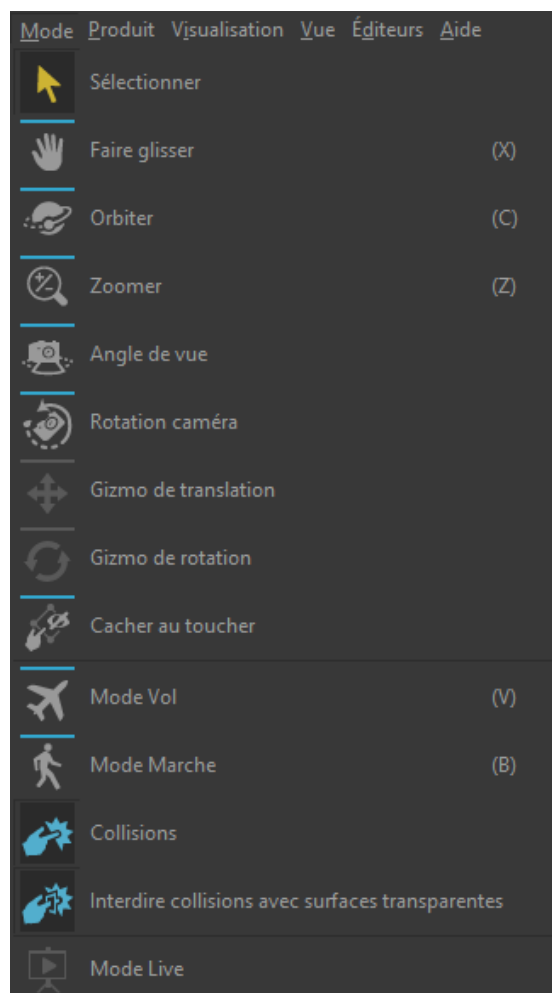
Mode Produit Visualisation Vue Éditeurs Aide

Sélectionner
Faire glisser (X)
Orbiter (C)
Zoomer (Z)
Angle de vue
Rotation caméra
Gizmo de translation
Gizmo de rotation
Cacher au toucher
Mode Vol (V)
Mode Marche (B)
Collisions
Interdire collisions avec surfaces transparentes
Mode Live